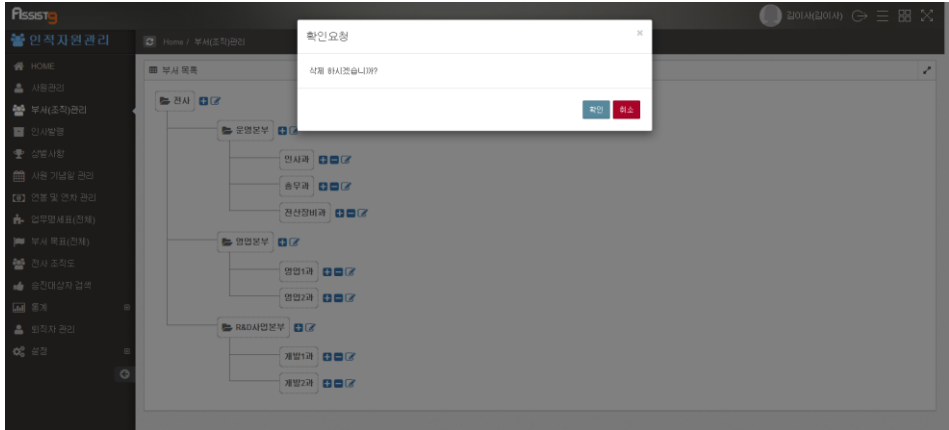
Assist9

김이사(김이사)

인적자원관리

Home / 부서(조직)관리

HOME
사원관리
부서(조직)관리
인사발령
상벌사항
사원 기념일 관리
연봉 및 연차 관리
업무명세표(전체)
부서 목표(전체)
전사 조직도
승진대상자 검색
통계
퇴직자 관리
설정

부서 목록

전사
운영본부
인사과
총무과
전산정비과
영업본부
영업1과
영업2과
R&D사업본부
개발1과
개발2과

확인요청

×

삭제 하시겠습니까?

확인
취소